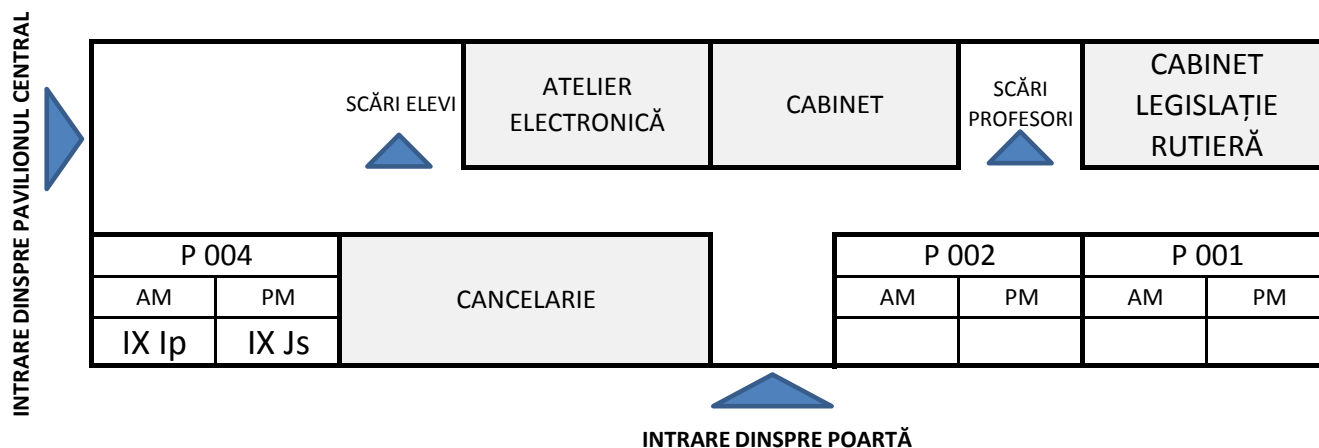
INTRARE DINSPRE PAVILIONUL CENTRAL

SCĂRI ELEVI

ATELIER ELECTRONICĂ

CABINET

SCĂRI PROFESORI

CABINET LEGISLAȚIE RUTIERĂ

| P 004 | |
|---|---|
| AM | PM |
| IX Ip | IX Js |

CANCELARIE

| P 002 | | P 001 | |
|---|---|---|---|
| AM | PM | AM | PM |
| | | | |

INTRARE DINSPRE POARTĂ